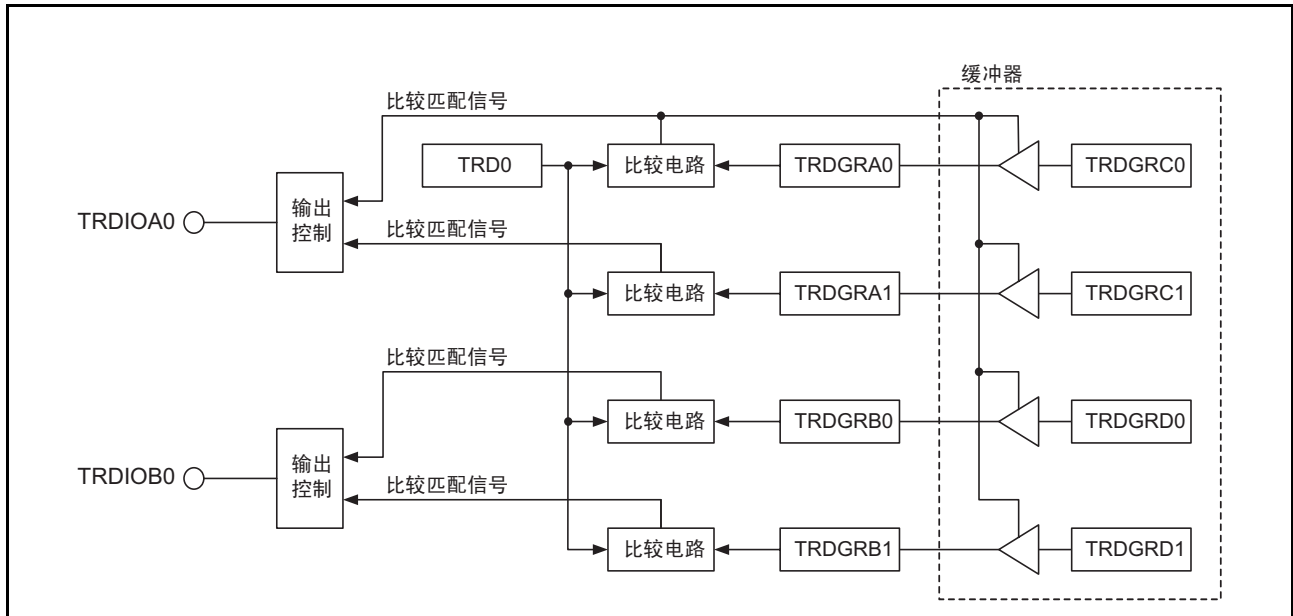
缓冲器

比较匹配信号

TRD0

比较电路

TRDGRA0

TRDGRC0

TRDIOA0

输出控制

比较匹配信号

比较电路

TRDGRA1

TRDGRC1

比较匹配信号

比较电路

TRDGRB0

TRDGRD0

TRDIOB0

输出控制

比较匹配信号

比较电路

TRDGRB1

TRDGRD1